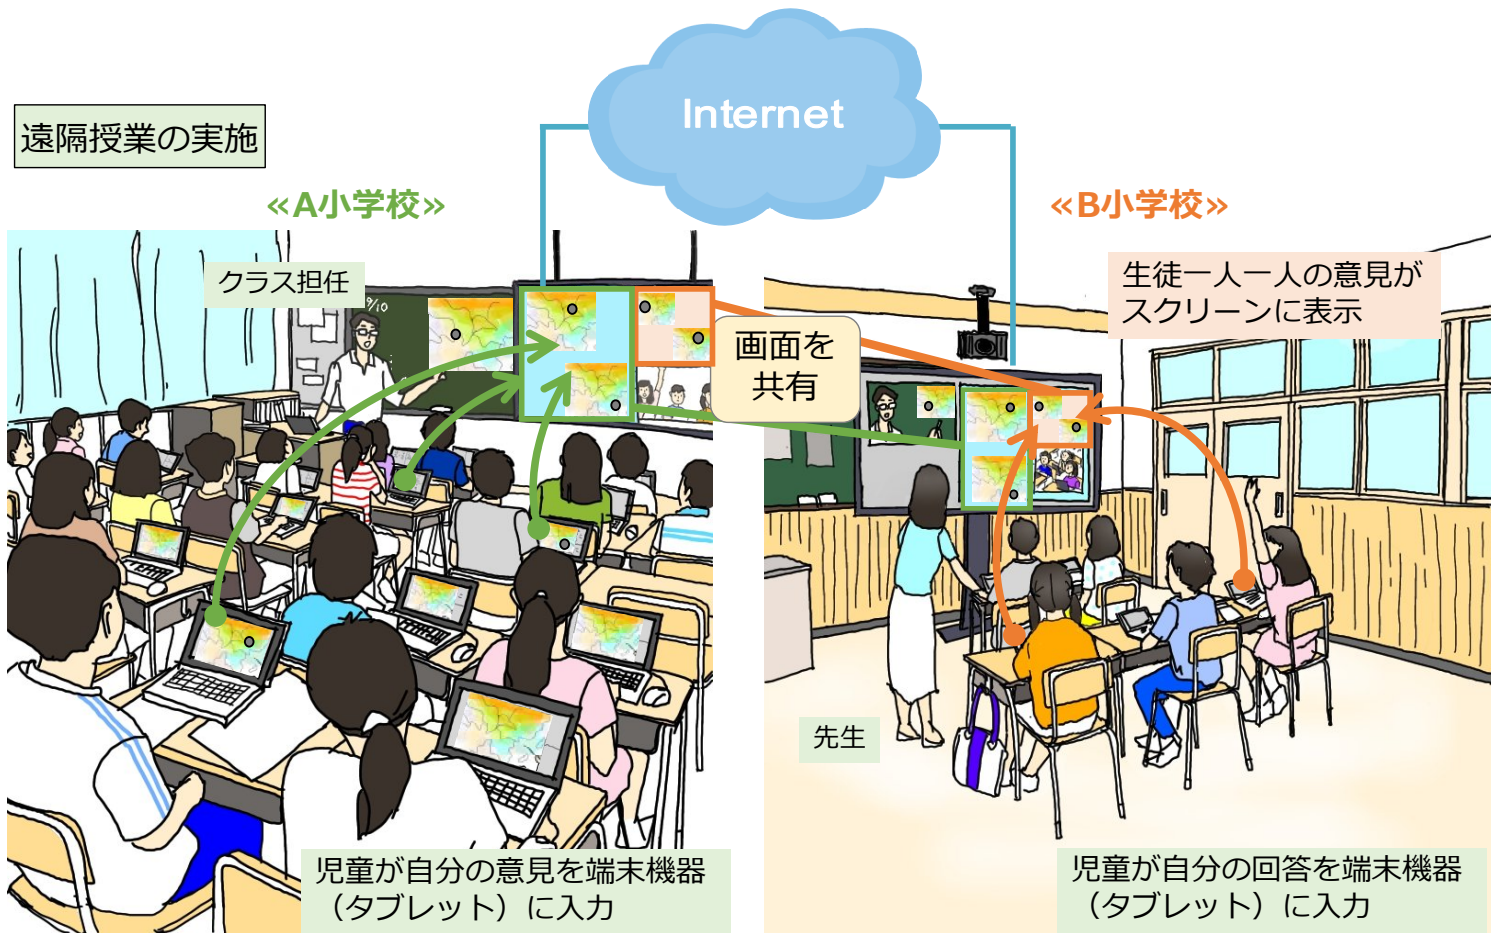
遠隔授業の実施

Internet

«A小学校»

«B小学校»

クラス担任

生徒一人一人の意見がスクリーンに表示

画面を共有

先生

児童が自分の意見を端末機器（タブレット）に入力

児童が自分の回答を端末機器（タブレット）に入力